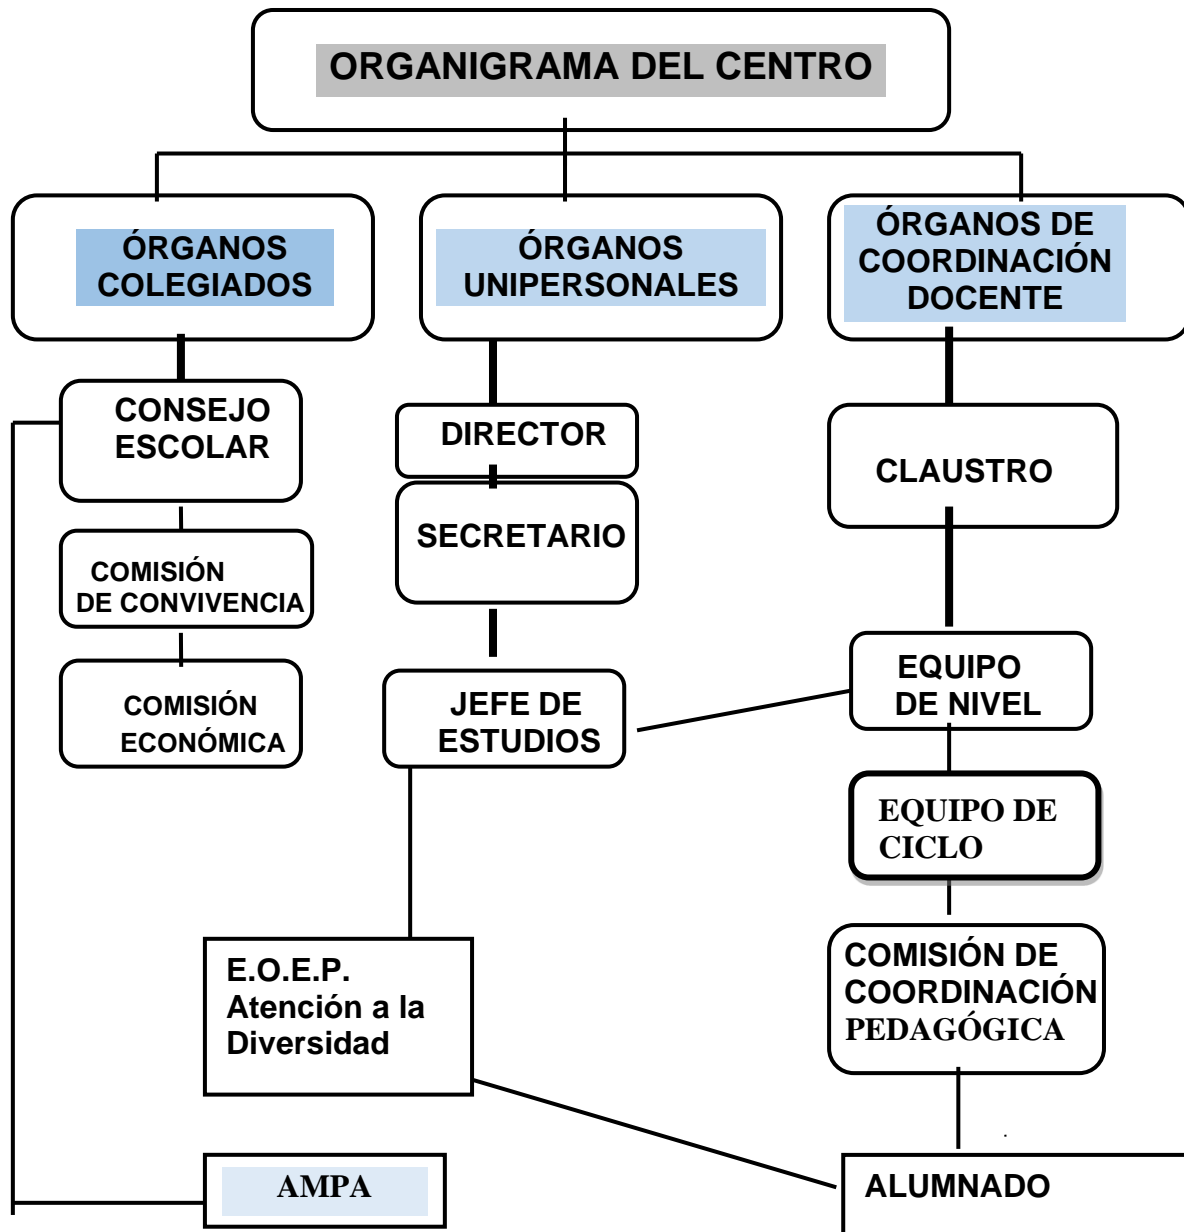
ORGANIGRAMA DEL CENTRO

ÓRGANOS COLEGIADOS

ÓRGANOS UNIPERSONALES

ÓRGANOS DE COORDINACIÓN DOCENTE

CONSEJO ESCOLAR

COMISIÓN DE CONVIVENCIA

COMISIÓN ECONÓMICA

DIRECTOR

SECRETARIO

JEFE DE ESTUDIOS

CLAUSTRO

EQUIPO DE NIVEL

EQUIPO DE CICLO

COMISIÓN DE COORDINACIÓN PEDAGÓGICA

E.O.E.P. Atención a la Diversidad

AMPA

ALUMNADO